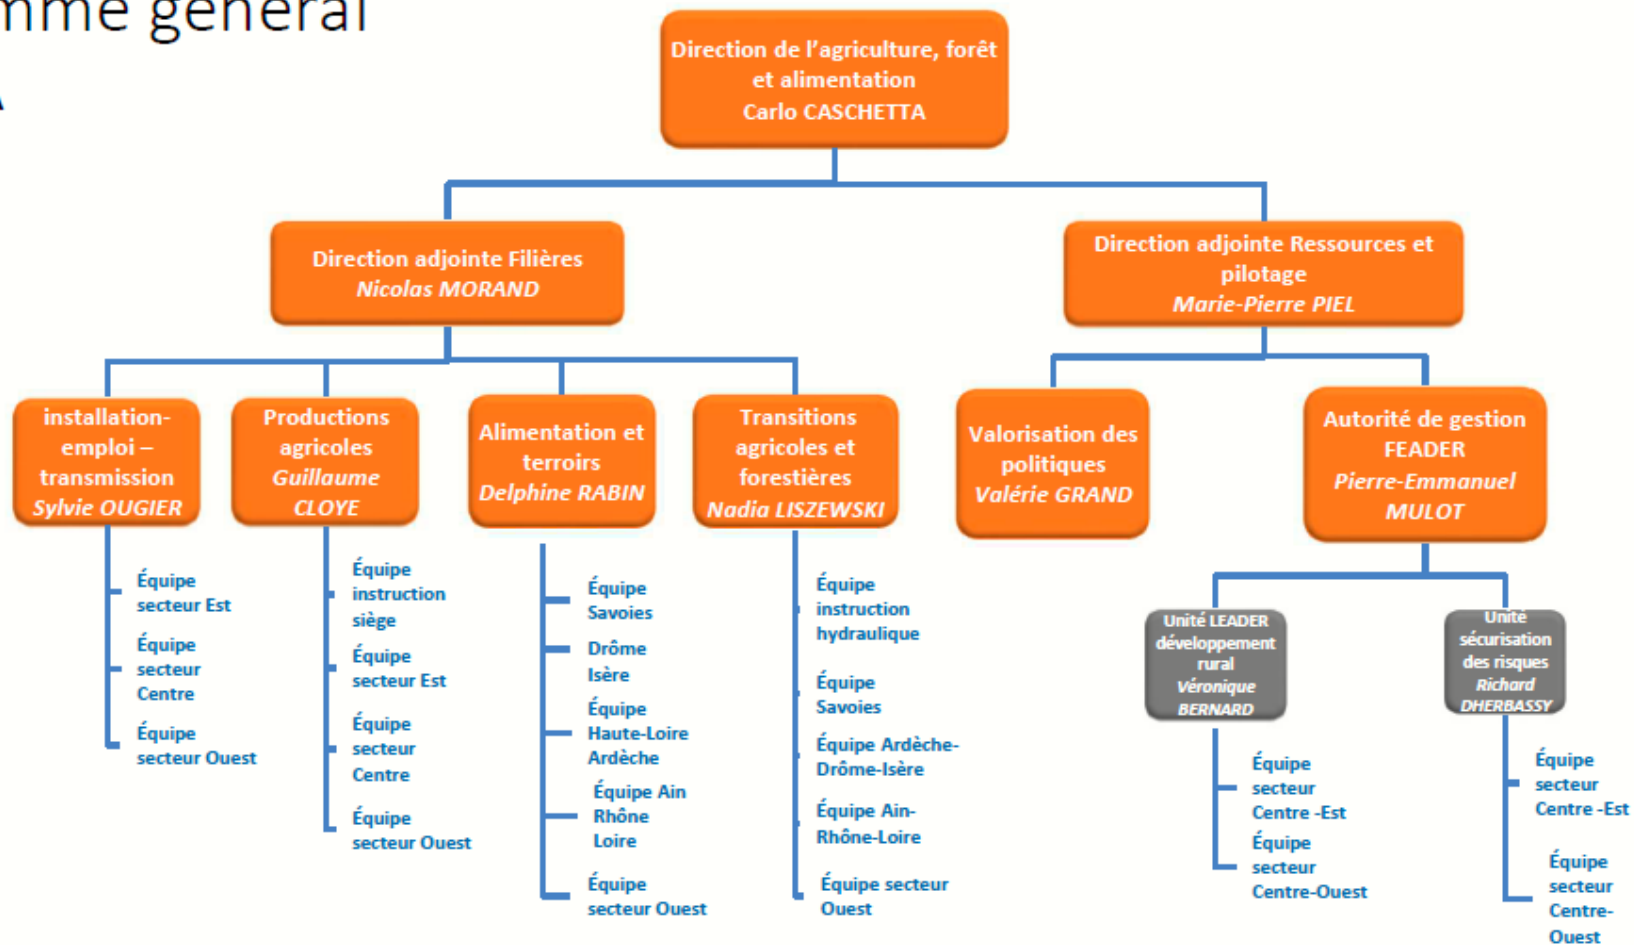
mme général

Direction de l'agriculture, forêt et alimentation
Carlo CASCHETTA

Direction adjointe Filières
Nicolas MORAND

Direction adjointe Ressources et pilotage
Marie-Pierre PIEL

installation-emploi – transmission
Sylvie OUGIER

Équipe secteur Est
Équipe secteur Centre
Équipe secteur Ouest

Productions agricoles
Guillaume CLOYE

Équipe instruction siège
Équipe secteur Est
Équipe secteur Centre
Équipe secteur Ouest

Alimentation et terroirs
Delphine RABIN

Équipe Savoies
Drôme Isère
Équipe Haute-Loire Ardèche
Équipe Ain Rhône Loire
Équipe secteur Ouest

Transitions agricoles et forestières
Nadia LISZEWSKI

Équipe instruction hydraulique
Équipe Savoies
Équipe Ardèche-Drôme-Isère
Équipe Ain-Rhône-Loire
Équipe secteur Ouest

Valorisation des politiques
Valérie GRAND

Autorité de gestion FEADER
Pierre-Emmanuel MULOT

Unité LEADER développement rural
Véronique BERNARD

Équipe secteur Centre -Est
Équipe secteur Centre-Ouest

Unité sécurisation des risques
Richard DHERBASSY

Équipe secteur Centre -Est
Équipe secteur Centre-Ouest